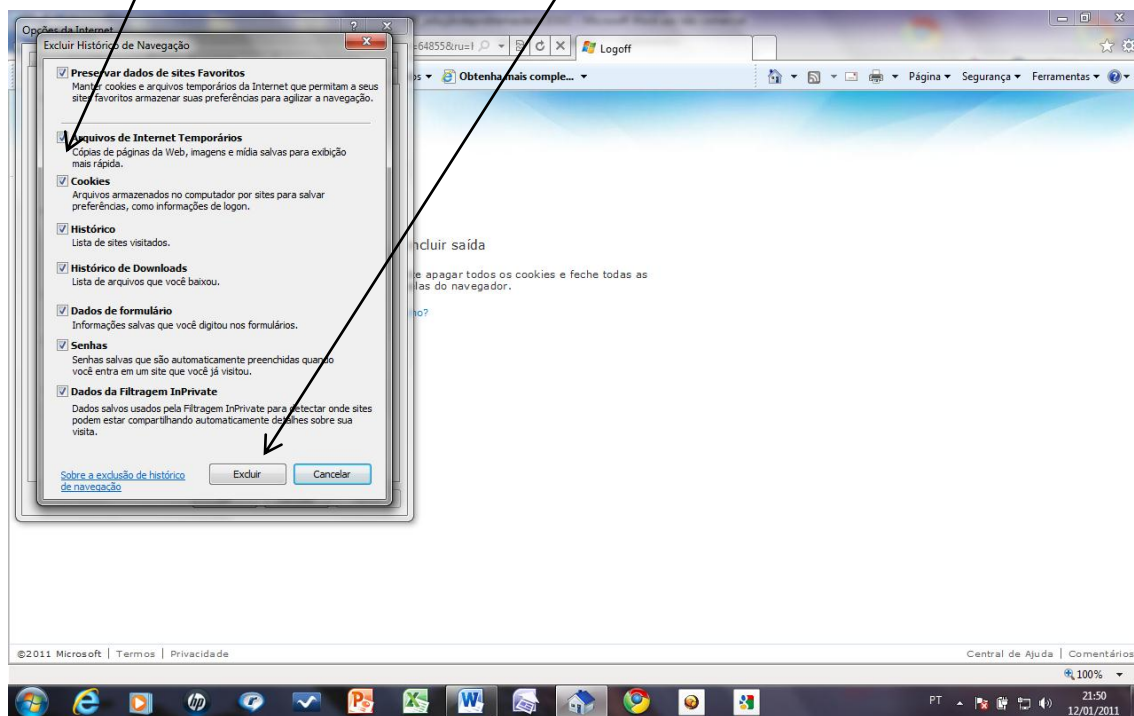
Opções da Internet

Excluir Histórico de Navegação

=64855&ru=I

Logoff

Obtenha mais comple...

Página ▾ Segurança ▾ Ferramentas ▾

Preservar dados de sites Favoritos
Manter cookies e arquivos temporários da Internet que permitam a seus sites favoritos armazenar suas preferências para agilizar a navegação.

Arquivos de Internet Temporários
Cópias de páginas da Web, imagens e mídia salvas para exibição mais rápida.

Cookies
Arquivos armazenados no computador por sites para salvar preferências, como informações de logon.

Histórico
Lista de sites visitados.

Histórico de Downloads
Lista de arquivos que você baixou.

Dados de formulário
Informações salvas que você digitou nos formulários.

Senhas
Senhas salvas que são automaticamente preenchidas quando você entra em um site que você já visitou.

Dados da Filtragem InPrivate
Dados salvos usados pela Filtragem InPrivate para detectar onde sites podem estar compartilhando automaticamente detalhes sobre sua visita.

Sobre a exclusão de histórico de navegação

Excluir

Cancelar

ncluir saída

e apagar todos os cookies e feche todas as las do navegador.

no?

©2011 Microsoft | Termos | Privacidade

Central de Ajuda | Comentários

100%

PT

21:50
12/01/2011